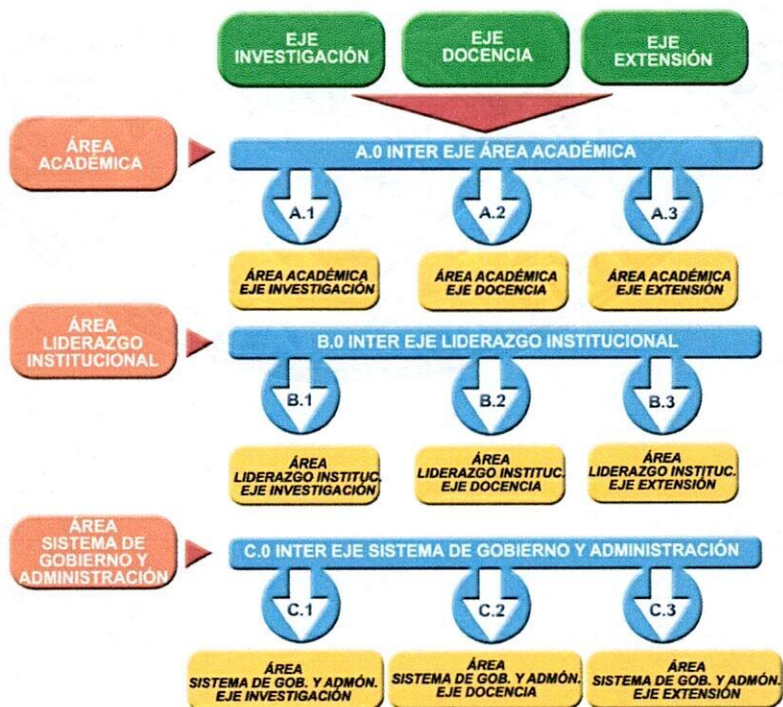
EJE INVESTIGACIÓN

EJE DOCENCIA

EJE EXTENSIÓN

ÁREA ACADÉMICA

A.0 INTER EJE ÁREA ACADÉMICA

A.1

A.2

A.3

ÁREA ACADÉMICA EJE INVESTIGACIÓN

ÁREA ACADÉMICA EJE DOCENCIA

ÁREA ACADÉMICA EJE EXTENSIÓN

ÁREA LIDERAZGO INSTITUCIONAL

B.0 INTER EJE LIDERAZGO INSTITUCIONAL

B.1

B.2

B.3

ÁREA LIDERAZGO INSTITUC. EJE INVESTIGACIÓN

ÁREA LIDERAZGO INSTITUC. EJE DOCENCIA

ÁREA LIDERAZGO INSTITUC. EJE EXTENSIÓN

ÁREA SISTEMA DE GOBIERNO Y ADMINISTRACIÓN

C.0 INTER EJE SISTEMA DE GOBIERNO Y ADMINISTRACIÓN

C.1

C.2

C.3

ÁREA SISTEMA DE GOB. Y ADMÓN. EJE INVESTIGACIÓN

ÁREA SISTEMA DE GOB. Y ADMÓN. EJE DOCENCIA

ÁREA SISTEMA DE GOB. Y ADMÓN. EJE EXTENSIÓN